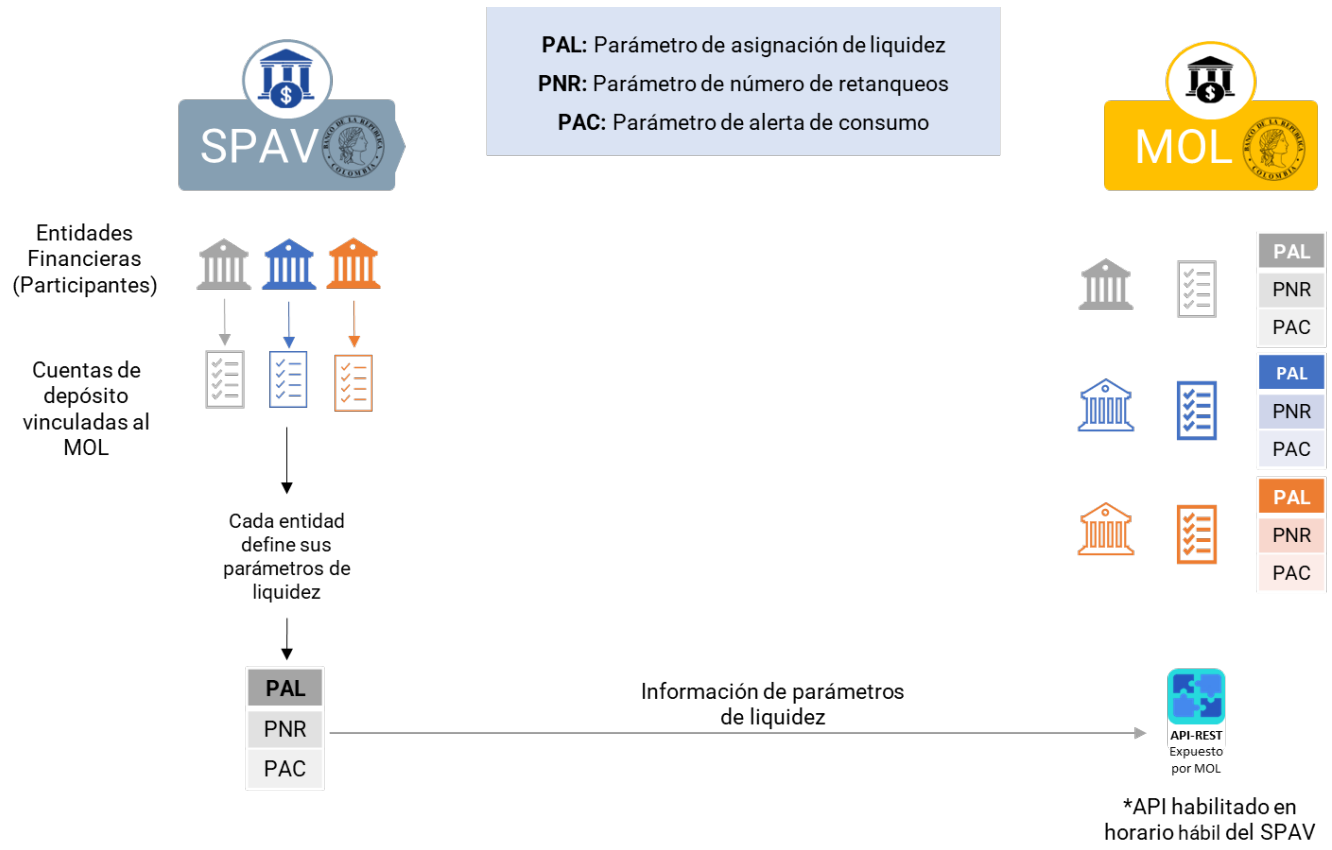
PAL: Parámetro de asignación de liquidez
PNR: Parámetro de número de retanqueos
PAC: Parámetro de alerta de consumo

SPAV

BANCO DE LA REPÚBLICA COLOMBIA

MOL

BANCO DE LA REPÚBLICA COLOMBIA

Entidades Financieras (Participantes)

Cuentas de depósito vinculadas al MOL

Cada entidad define sus parámetros de liquidez

| PAL |
|---|
| PNR |
| PAC |

Información de parámetros de liquidez

| PAL |
|---|
| PNR |
| PAC |

| PAL |
|---|
| PNR |
| PAC |

| PAL |
|---|
| PNR |
| PAC |

API-REST
Expuesto por MOL

*API habilitado en horario hábil del SPAV